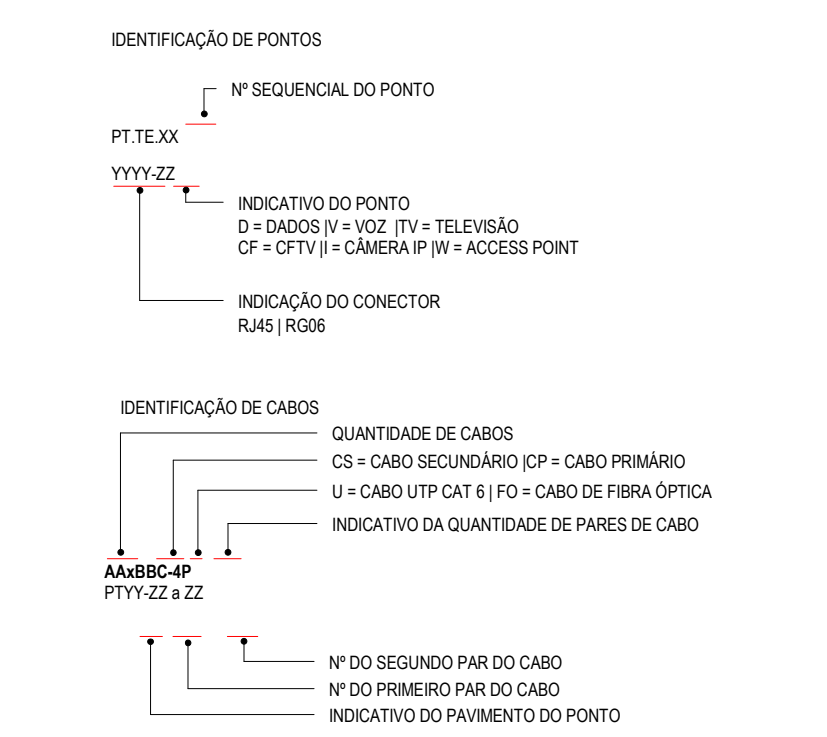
IDENTIFICAÇÃO DE PONTOS

Nº SEQUENCIAL DO PONTO

PT.TE.XX

YYYY-ZZ

INDICATIVO DO PONTO
D = DADOS |V = VOZ |TV = TELEVISÃO
CF = CFTV |I = CÂMERA IP |W = ACCESS POINT

INDICAÇÃO DO CONECTOR
RJ45 | RG06

IDENTIFICAÇÃO DE CABOS

QUANTIDADE DE CABOS

CS = CABO SECUNDÁRIO |CP = CABO PRIMÁRIO

U = CABO UTP CAT 6 | FO = CABO DE FIBRA ÓPTICA

INDICATIVO DA QUANTIDADE DE PARES DE CABO

AAxBBC-4P
PTYY-ZZ a ZZ

Nº DO SEGUNDO PAR DO CABO

Nº DO PRIMEIRO PAR DO CABO

INDICATIVO DO PAVIMENTO DO PONTO